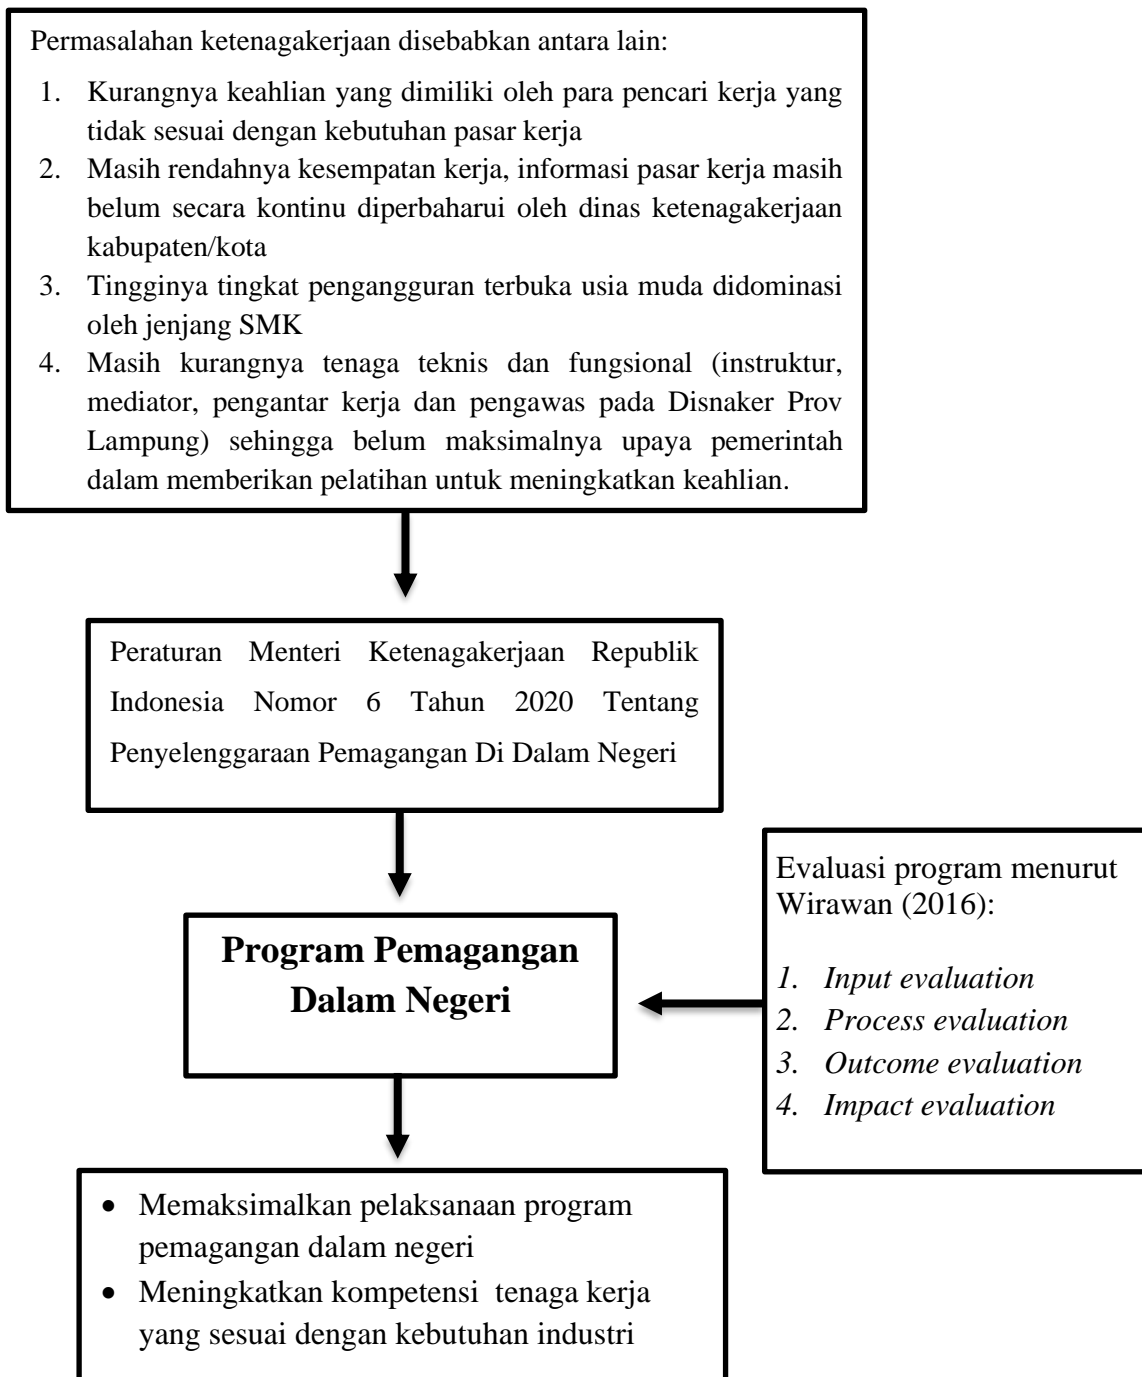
Permasalahan ketenagakerjaan disebabkan antara lain:

1. Kurangnya keahlian yang dimiliki oleh para pencari kerja yang tidak sesuai dengan kebutuhan pasar kerja
2. Masih rendahnya kesempatan kerja, informasi pasar kerja masih belum secara kontinu diperbaharui oleh dinas ketenagakerjaan kabupaten/kota
3. Tingginya tingkat pengangguran terbuka usia muda didominasi oleh jenjang SMK
4. Masih kurangnya tenaga teknis dan fungsional (instruktur, mediator, pengantar kerja dan pengawas pada Disnaker Prov Lampung) sehingga belum maksimalnya upaya pemerintah dalam memberikan pelatihan untuk meningkatkan keahlian.

Peraturan Menteri Ketenagakerjaan Republik Indonesia Nomor 6 Tahun 2020 Tentang Penyelenggaraan Pemagangan Di Dalam Negeri

Program Pemagangan Dalam Negeri

Evaluasi program menurut Wirawan (2016):

1. *Input evaluation*
2. *Process evaluation*
3. *Outcome evaluation*
4. *Impact evaluation*

- Memaksimalkan pelaksanaan program pemagangan dalam negeri
- Meningkatkan kompetensi tenaga kerja yang sesuai dengan kebutuhan industri